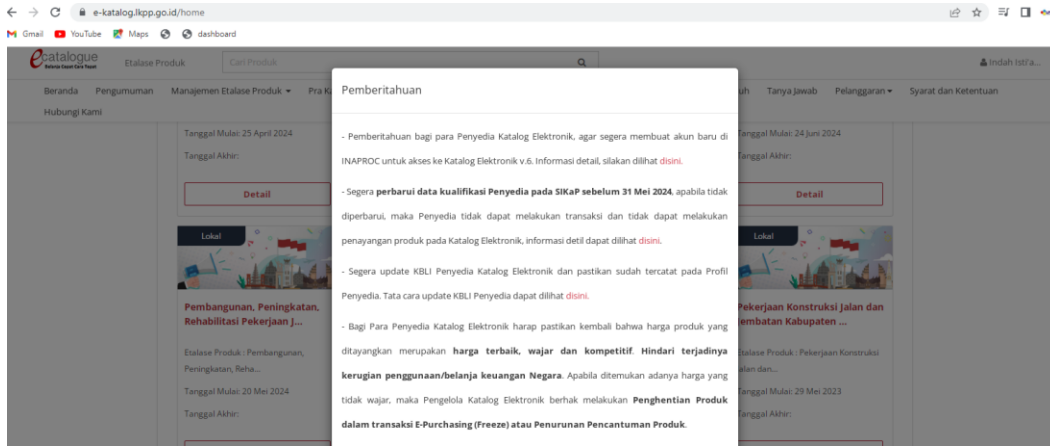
e-katalog.lkpp.go.id/home

Gmail YouTube Maps dashboard

ecatalogue Belanja Cepat Cara Tepat Etalase Produk Cari Produk

Indah Isti'a...

Beranda Pengumuman Manajemen Etalase Produk ▾ Pra K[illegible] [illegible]uh Tanya Jawab Pelanggaran ▾ Syarat dan Ketentuan

Hubungi Kami

Tanggal Mulai: 25 April 2024

Tanggal Akhir:

Detail

Lokal

Pembangunan, Peningkatan, Rehabilitasi Pekerjaan J...

Etalase Produk : Pembangunan, Peningkatan, Reha...

Tanggal Mulai: 20 Mei 2024

Tanggal Akhir:

Pemberitahuan

- Pemberitahuan bagi para Penyedia Katalog Elektronik, agar segera membuat akun baru di INAPROC untuk akses ke Katalog Elektronik v.6. Informasi detail, silakan dilihat disini.

- Segera **perbarui data kualifikasi Penyedia pada SIKaP sebelum 31 Mei 2024**, apabila tidak diperbarui, maka Penyedia tidak dapat melakukan transaksi dan tidak dapat melakukan penayangan produk pada Katalog Elektronik, informasi detil dapat dilihat disini.

- Segera update KBLI Penyedia Katalog Elektronik dan pastikan sudah tercatat pada Profil Penyedia. Tata cara update KBLI Penyedia dapat dilihat disini.

- Bagi Para Penyedia Katalog Elektronik harap pastikan kembali bahwa harga produk yang ditayangkan merupakan **harga terbaik, wajar dan kompetitif**. **Hindari terjadinya kerugian penggunaan/belanja keuangan Negara**. Apabila ditemukan adanya harga yang tidak wajar, maka Pengelola Katalog Elektronik berhak melakukan **Penghentian Produk dalam transaksi E-Purchasing (Freeze)** atau **Penurunan Pencantuman Produk**.

Tanggal Mulai: 24 Juni 2024

Tanggal Akhir:

Detail

Lokal

Pekerjaan Konstruksi Jalan dan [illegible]embatan Kabupaten ...

Etalase Produk : Pekerjaan Konstruksi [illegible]alan dan...

Tanggal Mulai: 29 Mei 2023

Tanggal Akhir: